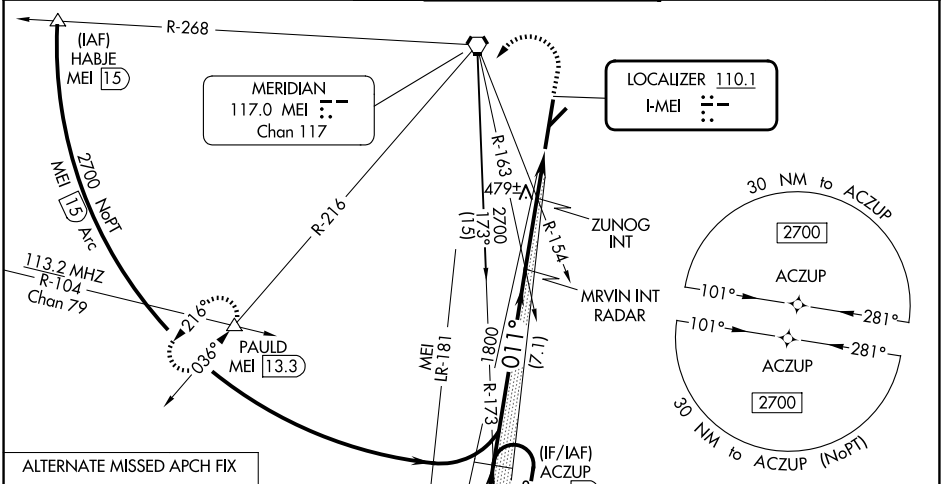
R-268

(IAF)
HABJE
MEI 15

MERIDIAN
117.0 MEI
Chan 117

LOCALIZER 110.1
I-MEI

2700 NoPT
MEI 15 Arc

R-216

R-163
479±
2700
173°
(15)

ZUNOG
INT

R-154

MRVIN INT
RADAR

113.2 MHZ
R-104
Chan 79

216°
036°

PAULD
MEI 13.3

MEI
LR-181

1800
R-173
011°
(7.1)

(IF/IAF)
ACZUP

30 NM to ACZUP
2700
ACZUP
101°
281°
101°
281°
ACZUP
2700
30 NM to ACZUP (NoPT)

ALTERNATE MISSED APCH FIX